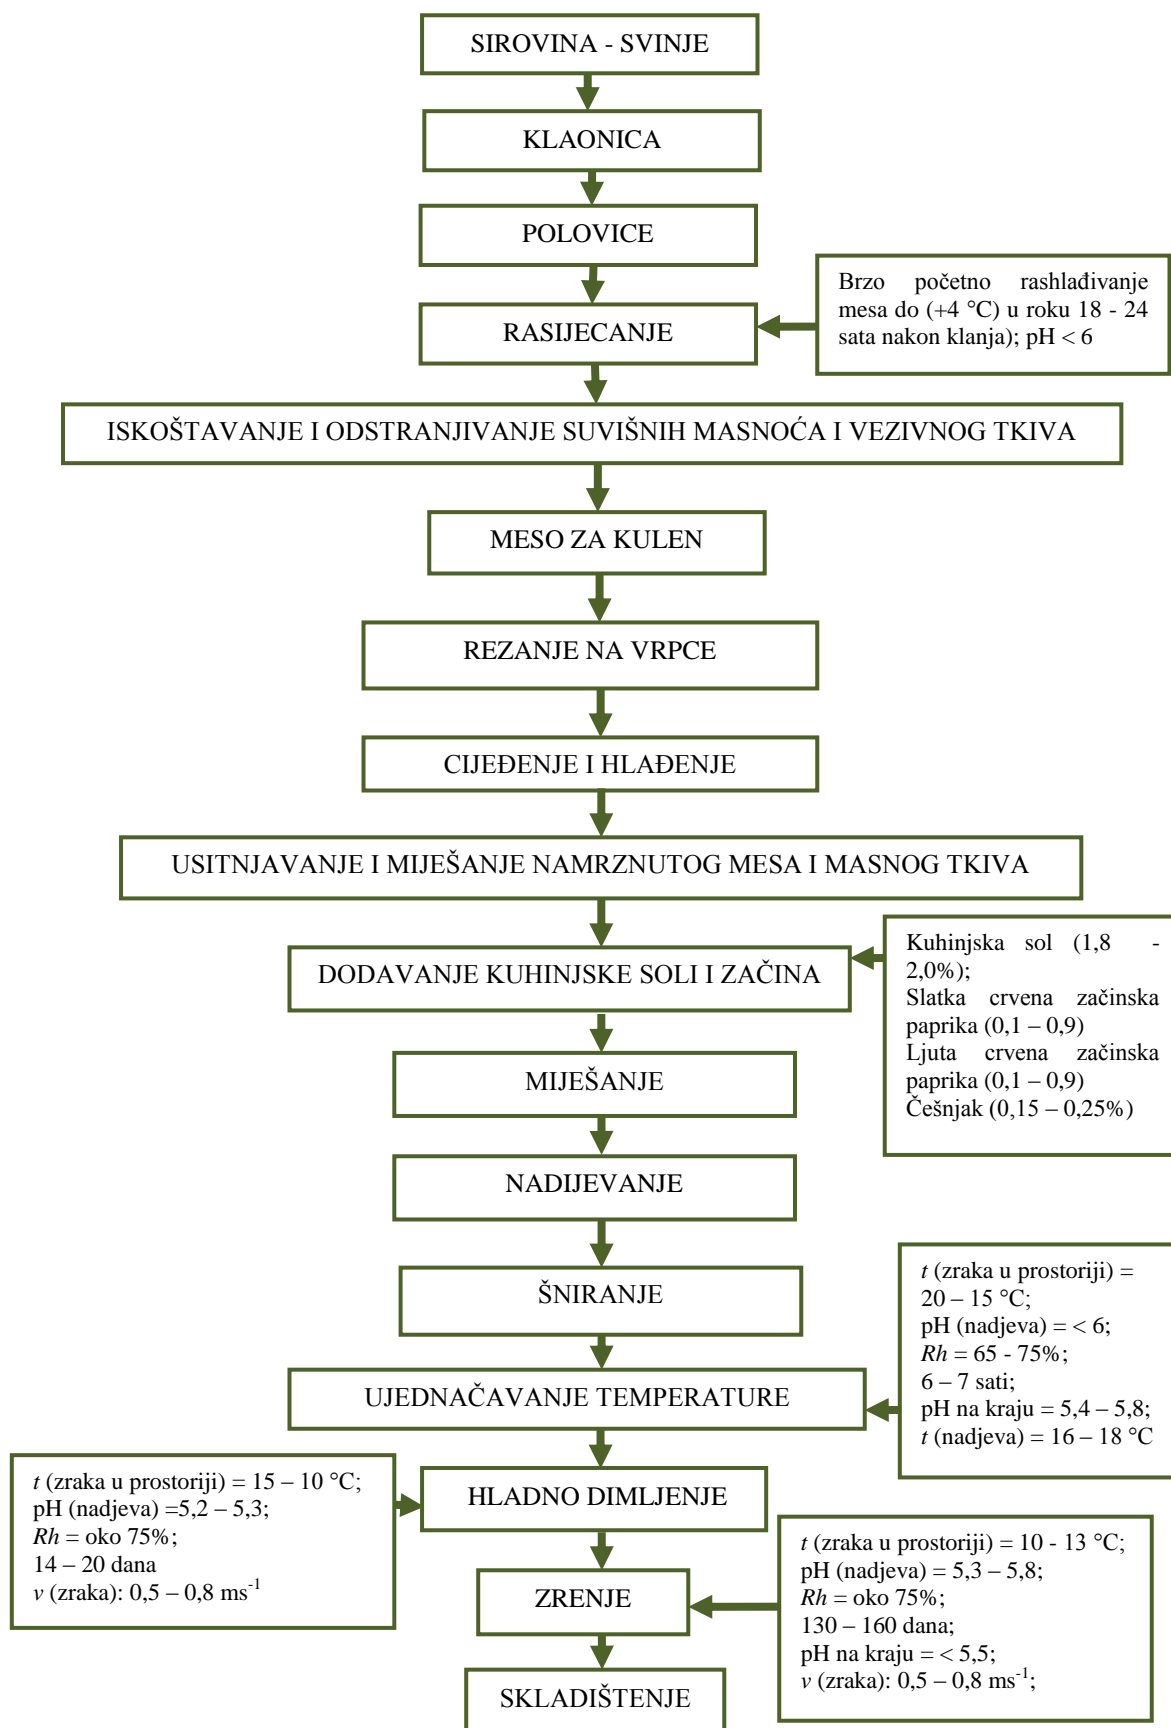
SIROVINA - SVINJE

KLAONICA

POLOVICE

RASIJECANJE

Brzo početno rashlađivanje mesa do (+4 °C) u roku 18 - 24 sata nakon klanja); pH < 6

ISKOŠTAVANJE I ODSTRANJIVANJE SUVIŠNIH MASNOĆA I VEZIVNOG TKIVA

MESO ZA KULEN

REZANJE NA VRPCE

CIJEĐENJE I HLAĐENJE

USITNJAVANJE I MIJEŠANJE NAMRZNUTOG MESA I MASNOG TKIVA

DODAVANJE KUHINJSKE SOLI I ZAČINA

Kuhinjska sol (1,8 - 2,0%);
Slatka crvena začinska paprika (0,1 – 0,9)
Ljuta crvena začinska paprika (0,1 – 0,9)
Češnjak (0,15 – 0,25%)

MIJEŠANJE

NADIJEVANJE

ŠNIRANJE

$t$ (zraka u prostoriji) = 20 – 15 °C;
pH (nadjeva) = < 6;
$Rh$ = 65 - 75%;
6 – 7 sati;
pH na kraju = 5,4 – 5,8;
$t$ (nadjeva) = 16 – 18 °C

UJEDNAČAVANJE TEMPERATURE

$t$ (zraka u prostoriji) = 15 – 10 °C;
pH (nadjeva) =5,2 – 5,3;
$Rh$ = oko 75%;
14 – 20 dana
$v$ (zraka): 0,5 – 0,8 ms$^{-1}$

HLADNO DIMLJENJE

ZRENJE

$t$ (zraka u prostoriji) = 10 - 13 °C;
pH (nadjeva) = 5,3 – 5,8;
$Rh$ = oko 75%;
130 – 160 dana;
pH na kraju = < 5,5;
$v$ (zraka): 0,5 – 0,8 ms$^{-1}$;

SKLADIŠTENJE